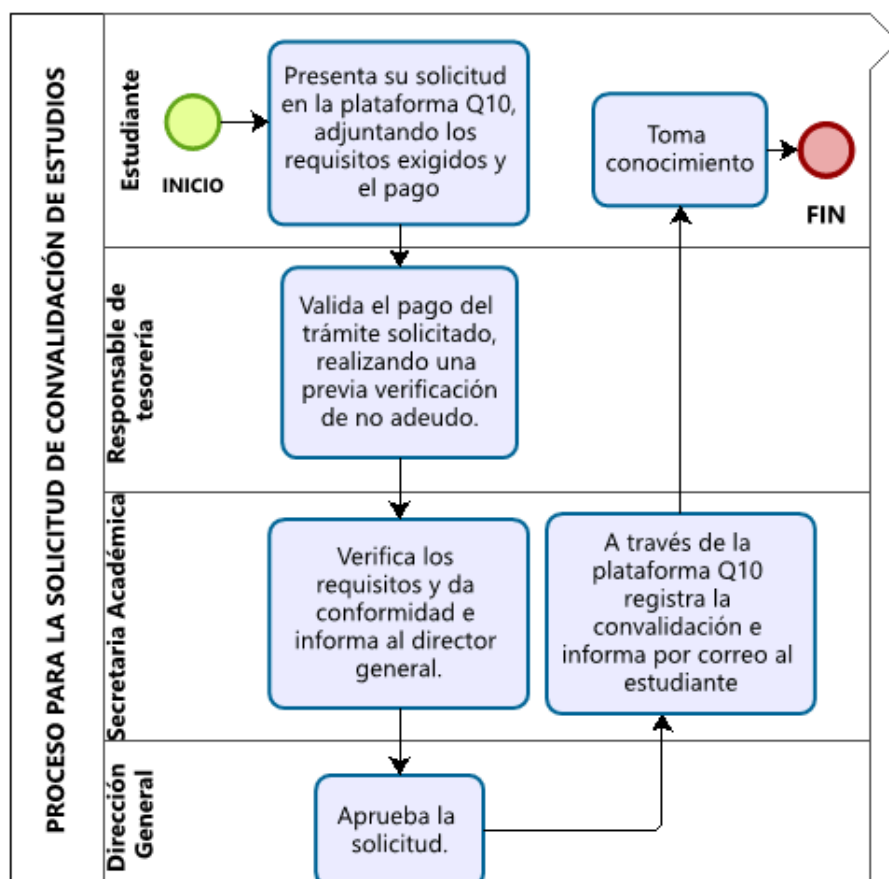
PROCESO PARA LA SOLICITUD DE CONVALIDACIÓN DE ESTUDIOS

Estudiante

INICIO

Presenta su solicitud en la plataforma Q10, adjuntando los requisitos exigidos y el pago

Toma conocimiento

FIN

Responsable de tesorería

Valida el pago del trámite solicitado, realizando una previa verificación de no adeudo.

Secretaria Académica

Verifica los requisitos y da conformidad e informa al director general.

A través de la plataforma Q10 registra la convalidación e informa por correo al estudiante

Dirección General

Aprueba la solicitud.